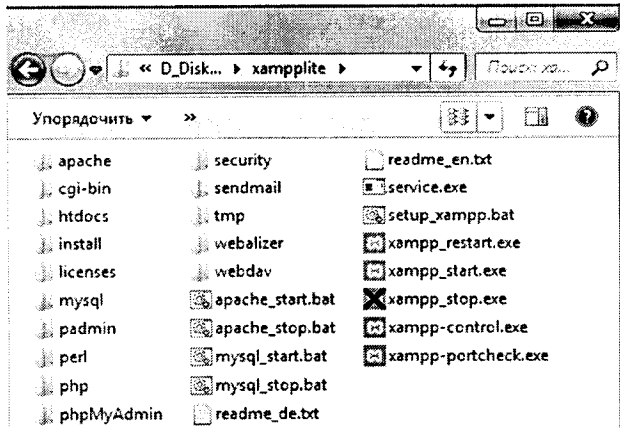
« D_Disk... ▸ xampplite ▸

Поиск: xa...

Упорядочить ▾ »

apache
cgi-bin
htdocs
install
licenses
mysql
padmin
perl
php
phpMyAdmin

security
sendmail
tmp
webalizer
webdav
apache_start.bat
apache_stop.bat
mysql_start.bat
mysql_stop.bat
readme_de.txt

readme_en.txt
service.exe
setup_xampp.bat
xampp_restart.exe
xampp_start.exe
xampp_stop.exe
xampp-control.exe
xampp-portcheck.exe